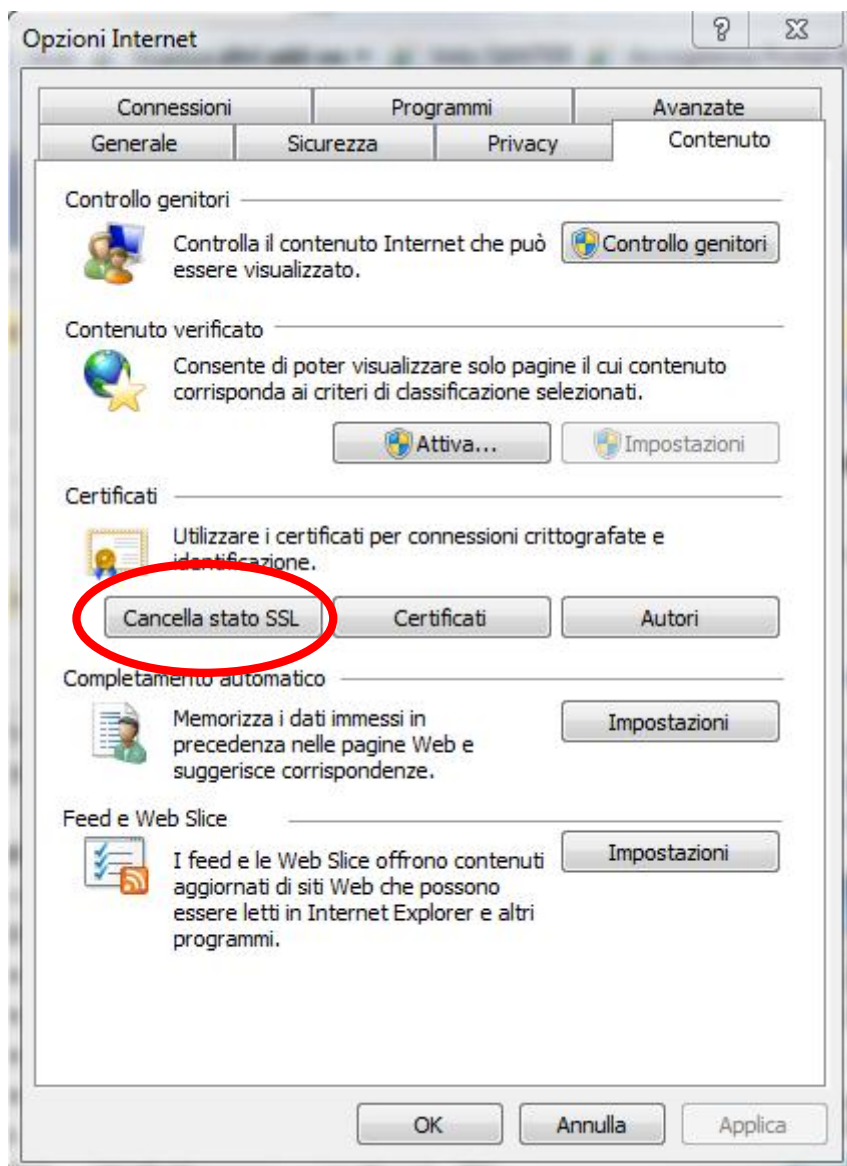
Opzioni Internet

?

Connessioni | Programmi | Avanzate
Generale | Sicurezza | Privacy | Contenuto

Controllo genitori

Controlla il contenuto Internet che può essere visualizzato.

Controllo genitori

Contenuto verificato

Consente di poter visualizzare solo pagine il cui contenuto corrisponda ai criteri di classificazione selezionati.

Attiva...

Impostazioni

Certificati

Utilizzare i certificati per connessioni crittografate e identificazione.

Cancella stato SSL

Certificati

Autori

Completamento automatico

Memorizza i dati immessi in precedenza nelle pagine Web e suggerisce corrispondenze.

Impostazioni

Feed e Web Slice

I feed e le Web Slice offrono contenuti aggiornati di siti Web che possono essere letti in Internet Explorer e altri programmi.

Impostazioni

OK

Annulla

Applica